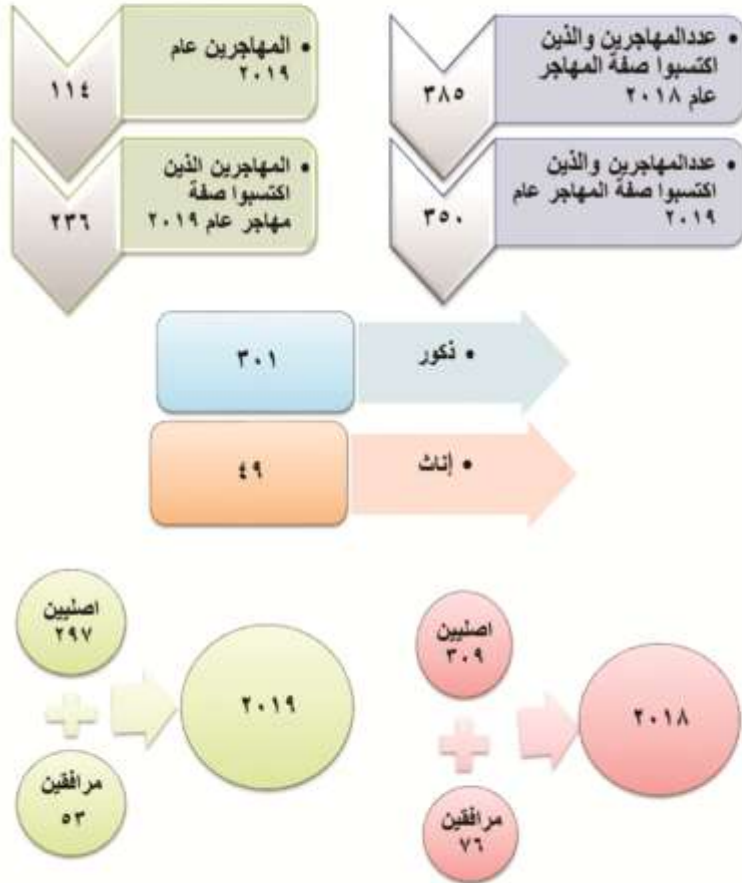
• عددالمهاجرين والذين اكتسبوا صفة المهاجر عام ٢٠١٨

٣٨٥

• عددالمهاجرين والذين اكتسبوا صفة المهاجر عام ٢٠١٩

٣٥٠

• المهاجرين عام ٢٠١٩

١١٤

• المهاجرين الذين اكتسبوا صفة مهاجر عام ٢٠١٩

٢٣٦

• ذكور

٣٠١

• إناث

٤٩

٢٠١٨

اصليين ٣٠٩

مرافقين ٧٦

٢٠١٩

اصليين ٢٩٧

مرافقين ٥٣